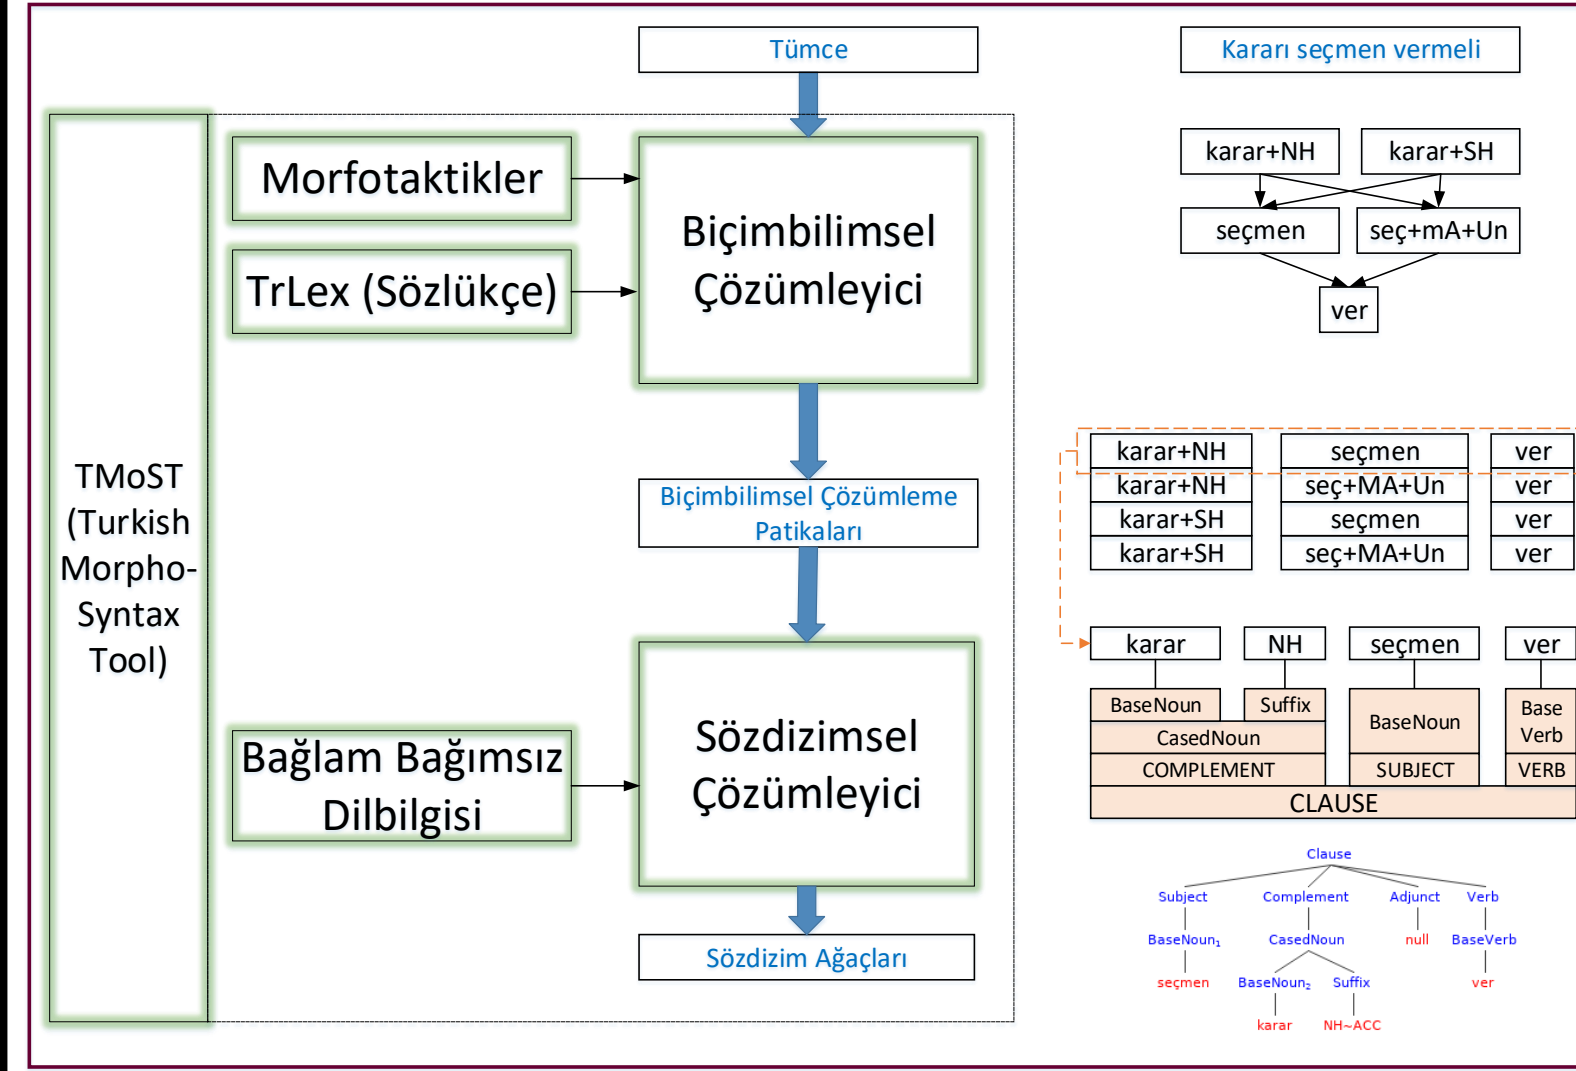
Tümce

Kararı seçmen vermeli

TMoST (Turkish Morpho-Syntax Tool)

Morfotaktikler

TrLex (Sözlükçe)

Biçimbilimsel Çözümleyici

karar+NH

karar+SH

seçmen

seç+mA+Un

ver

Biçimbilimsel Çözümleme Patikaları

| karar+NH | seçmen | ver |
|---|---|---|
| karar+NH | seç+MA+Un | ver |
| karar+SH | seçmen | ver |
| karar+SH | seç+MA+Un | ver |

karar NH seçmen ver

BaseNoun Suffix BaseNoun Base Verb

CasedNoun

COMPLEMENT SUBJECT VERB

CLAUSE

Bağlam Bağımsız Dilbilgisi

Sözdizimsel Çözümleyici

Sözdizim Ağaçları

Clause

Subject Complement Adjunct Verb

BaseNoun$_1$ CasedNoun null BaseVerb

seçmen BaseNoun$_2$ Suffix ver

karar NH~ACC